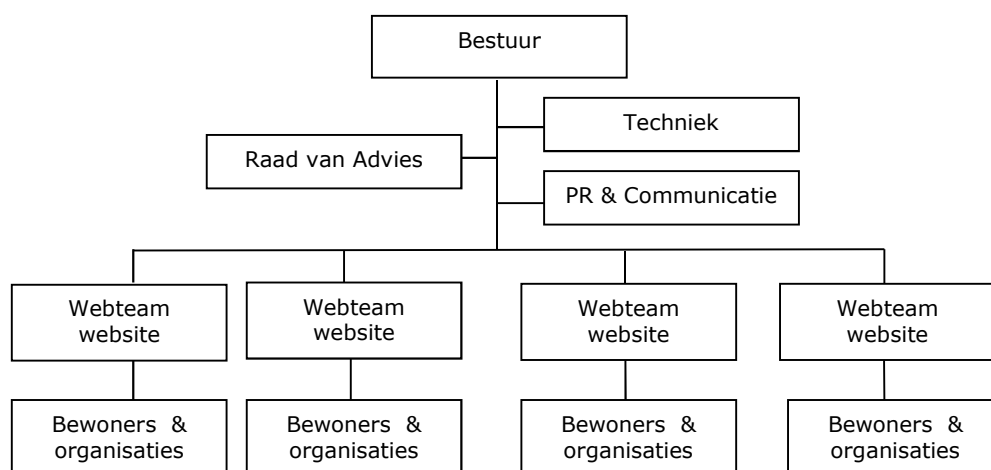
Bestuur

Techniek

Raad van Advies

PR & Communicatie

Webteam website

Webteam website

Webteam website

Webteam website

Bewoners & organisaties

Bewoners & organisaties

Bewoners & organisaties

Bewoners & organisaties